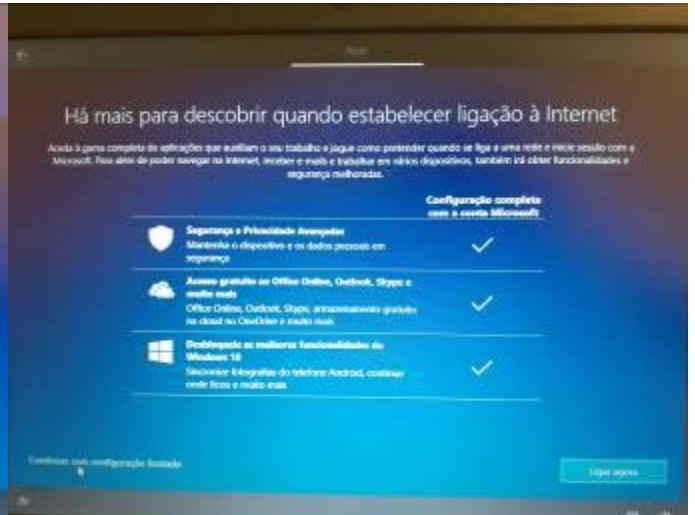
Rede

Há mais para descobrir quando estabelecer ligação à Internet

Aceda à gama completa de aplicações que auxiliam o seu trabalho e jogue como pretender quando se liga a uma rede e inicia sessão com a Microsoft. Para além de poder navegar na Internet, receber e-mails e trabalhar em vários dispositivos, também irá obter funcionalidades e segurança melhoradas.

Configuração completa com a conta Microsoft

Segurança e Privacidade Avançadas
Mantenha o dispositivo e os dados pessoais em segurança

Acesso gratuito ao Office Online, Outlook, Skype e muito mais
Office Online, Outlook, Skype, armazenamento gratuito na cloud no OneDrive e muito mais

Desbloqueie as melhores funcionalidades do Windows 10
Sincronize fotografias do telefone Android, continue onde ficou e muito mais

Continuar com configuração limitada

Ligar agora